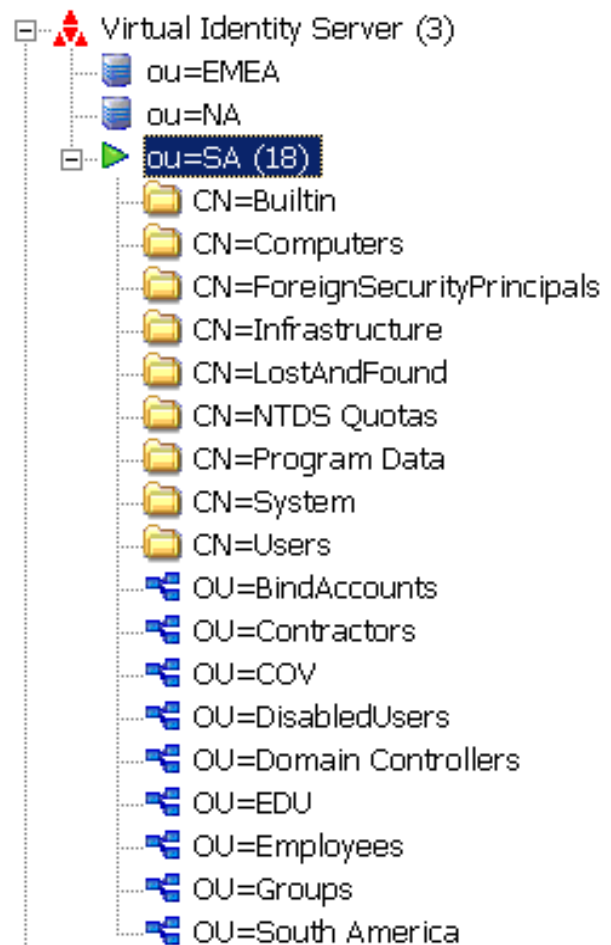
Virtual Identity Server (3)
ou=EMEA
ou=NA
ou=SA (18)
CN=Builtin
CN=Computers
CN=ForeignSecurityPrincipals
CN=Infrastructure
CN=LostAndFound
CN=NTDS Quotas
CN=Program Data
CN=System
CN=Users
OU=BindAccounts
OU=Contractors
OU=COV
OU=DisabledUsers
OU=Domain Controllers
OU=EDU
OU=Employees
OU=Groups
OU=South America